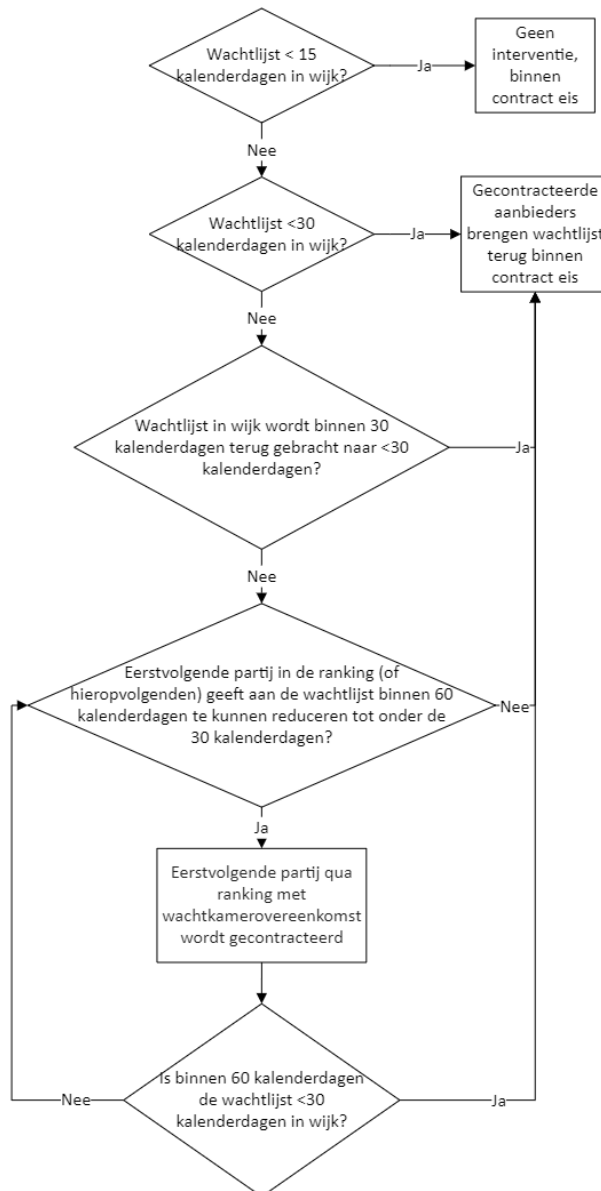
Wachtlijst < 15 kalenderdagen in wijk?

Ja

Geen interventie, binnen contract eis

Nee

Wachtlijst <30 kalenderdagen in wijk?

Ja

Gecontracteerde aanbieders brengen wachtlijst terug binnen contract eis

Nee

Wachtlijst in wijk wordt binnen 30 kalenderdagen terug gebracht naar <30 kalenderdagen?

Ja

Nee

Eerstvolgende partij in de ranking (of hieropvolgenden) geeft aan de wachtlijst binnen 60 kalenderdagen te kunnen reduceren tot onder de 30 kalenderdagen?

Nee

Ja

Eerstvolgende partij qua ranking met wachtkamerovereenkomst wordt gecontracteerd

Is binnen 60 kalenderdagen de wachtlijst <30 kalenderdagen in wijk?

Nee

Ja